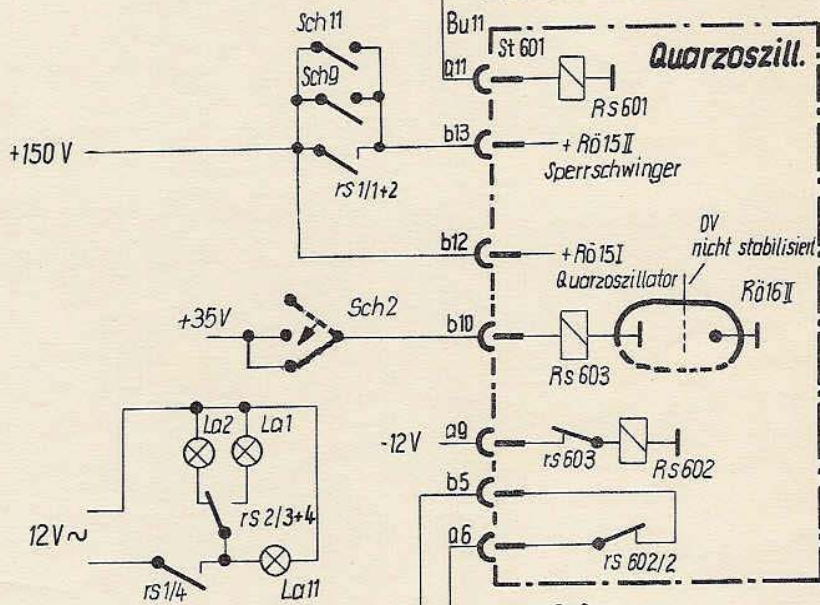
Sch 11
Sch 9
Bu 11
St 601
Quarzoszill.
a11
Rs 601
+150 V
b13
+ Rö 15 II
Sperrschwinger
rs 1/1+2
0V
nicht stabilisiert
b12
+ Rö 15 I
Quarzoszillator
Rö 16 II
+35V
Sch 2
b10
Rs 603
La 2
La 1
-12 V
a9
rs 603
Rs 602
b5
rs 2/3+4
12 V ~
a6
rs 602/2
rs 1/4
La 11